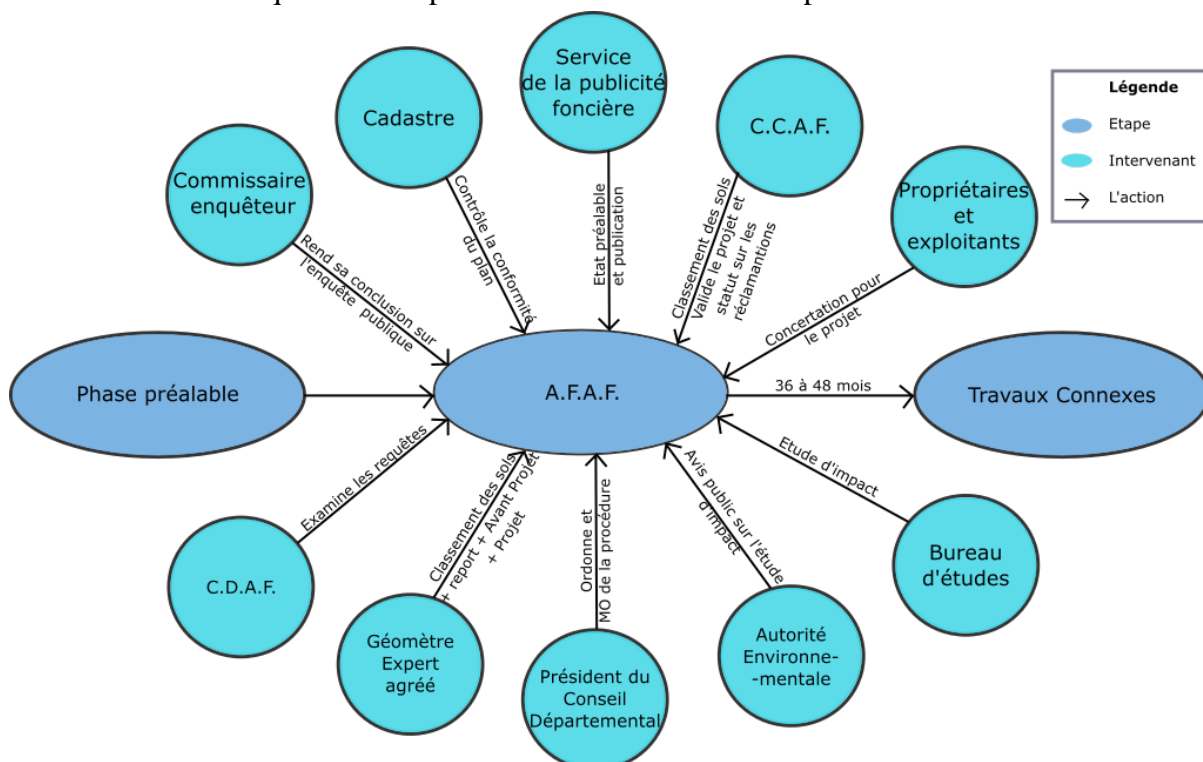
Légende
Etape
Intervenant
L'action

Service de la publicité foncière

Cadastre

C.C.A.F.

Commissaire enquêteur

Propriétaires et exploitants

Contrôle la conformité du plan

Etat préalable et publication

Classement des sols Valide le projet et statut sur les réclamantions

Rend sa conclusion sur l'enquête publique

Concertation pour le projet

Phase préalable

A.F.A.F.

36 à 48 mois

Travaux Connexes

Examine les requêtes

Classement des sols + report + Avant Projet + Projet

Ordonne et MO de la procédure

Avis public sur l'étude d'impact

Etude d'impact

C.D.A.F.

Géomètre Expert agréé

Président du Conseil Départemental

Autorité Environne- -mentale

Bureau d'études